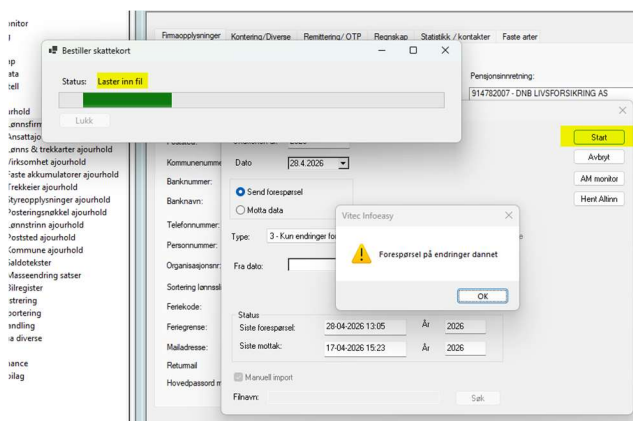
onitor
l
ap
ata
tell
arhold
Lønnsfirm
Ansattajo
Lønns & trekkarter ajourhold
Virksomhet ajourhold
Faste akkumulatorer ajourhold
Trekkeier ajourhold
Styreopplysninger ajourhold
Posteringsnøkkel ajourhold
Lønnstrinn ajourhold
Poststed ajourhold
Kommune ajourhold
Saldotekster
Masseendring satser
Bilregister
strering
portering
andling
a diverse
nance
bilag

Firmaopplysninger Kontering/Diverse Remittering/OTP Regnskap Statistikk / kontakter Faste arter

Bestiller skattekort
Status: Laster inn fil
Lukk

Pensjonsinnretning:
914782007 - DNB LIVSFORSIKRING AS

Kommunenumme
Dato 28.4.2026
Banknummer:
Banknavn:
Send forespørsel
Motta data
Telefonnummer:
Personnummer:
Type: 3 - Kun endringer fo
Organisasjonsnr:
Fra dato:
Sortering lønnsslip
Feriekode:
Feriegrense:
Mailadresse:
Returmail
Hovedpassord m

Status
Siste forespørsel: 28-04-2026 13:05 År 2026
Siste mottak: 17-04-2026 15:23 År 2026
Manuell import
Filnavn:
Søk

Start
Avbryt
AM monitor
Hent Altinn

Vitec Infoeasy
Forespørsel på endringer dannet
OK